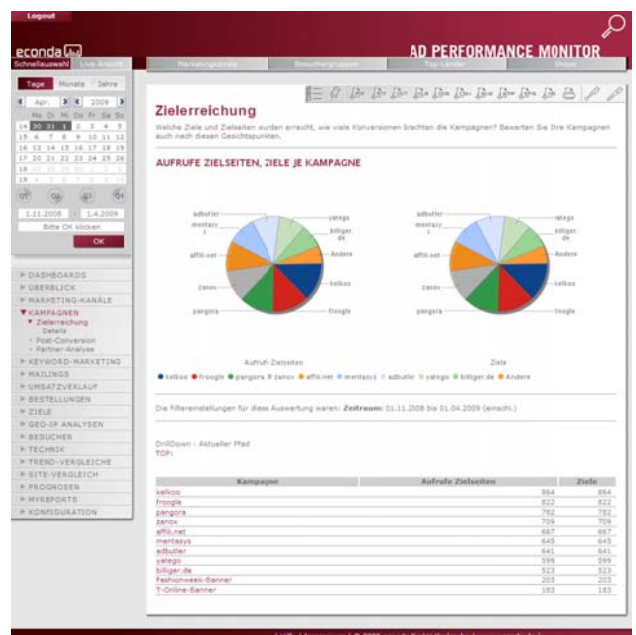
Logout

econda

AD PERFORMANCE MONITOR

Schnellauswahl | Live-Ansicht

Marketingkanäle | Besuchergruppen | Top-Länder | Shops

Tage | Monate | Jahre

Apr. | 2009

Mo Di Mi Do Fr Sa So

1.11.2008 | 1.4.2009

Bitte OK klicken

OK

DASHBOARDS
ÜBERBLICK
MARKETING-KANÄLE
KAMPAGNEN
Zielerreichung
Details
Post-Conversion
Partner-Analyse
KEYWORD-MARKETING
MAILINGS
UMSATZVERLAUF
BESTELLUNGEN
ZIELE
GEO-IP ANALYSEN
BESUCHER
TECHNIK
TREND-VERGLEICHE
SITE-VERGLEICH
PROGNOSEN
MYREPORTS
KONFIGURATION

Zielerreichung

Welche Ziele und Zielseiten wurden erreicht, wie viele Konversionen brachten die Kampagnen? Bewerten Sie Ihre Kampagnen auch nach diesen Gesichtspunkten.

AUFRUFE ZIELSEITEN, ZIELE JE KAMPAGNE

adbutler, mentasys, affili.net, zanox, pangora, yatego, billiger.de, Andere, kelkoo, froogle

Aufrufe Zielseiten

adbutler, mentasys, affili.net, zanox, pangora, yatego, billiger.de, Andere, kelkoo, froogle

Ziele

kelkoo ● froogle ● pangora ● zanox ● affili.net ● mentasys ● adbutler ● yatego ● billiger.de ● Andere

Die Filtereinstellungen für diese Auswertung waren: Zeitraum: 01.11.2008 bis 01.04.2009 (einschl.)

DrillDown - Aktueller Pfad
TOP:

| Kampagne | Aufrufe Zielseiten | Ziele |
|---|---|---|
| kelkoo | 864 | 864 |
| froogle | 822 | 822 |
| pangora | 782 | 782 |
| zanox | 709 | 709 |
| affili.net | 667 | 667 |
| mentasys | 645 | 645 |
| adbutler | 641 | 641 |
| yatego | 599 | 599 |
| billiger.de | 523 | 523 |
| Fashionweek-Banner | 203 | 203 |
| T-Online-Banner | 183 | 183 |

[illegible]